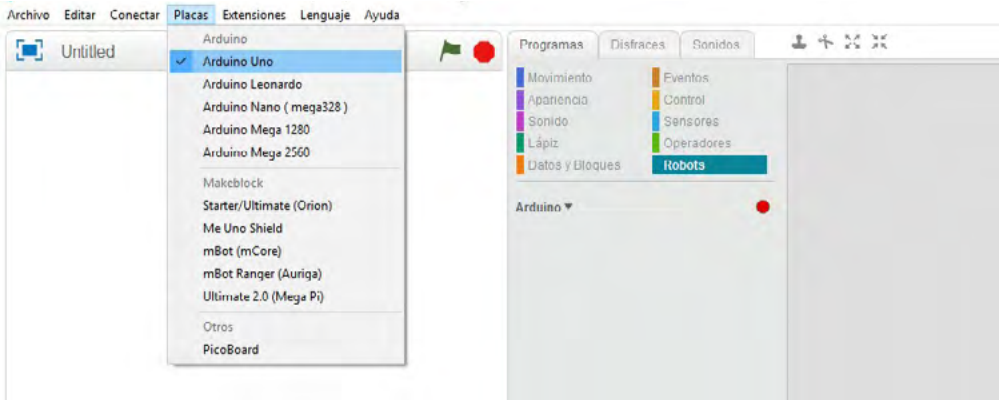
Archivo Editar Conectar Placas Extensiones Lenguaje Ayuda

Untitled

Arduino
Arduino Uno
Arduino Leonardo
Arduino Nano ( mega328 )
Arduino Mega 1280
Arduino Mega 2560
Makeblock
Starter/Ultimate (Orion)
Me Uno Shield
mBot (mCore)
mBot Ranger (Auriga)
Ultimate 2.0 (Mega Pi)
Otros
PicoBoard

Programas Disfraces Sonidos

Movimiento
Apariencia
Sonido
Lápiz
Datos y Bloques
Eventos
Control
Sensores
Operadores
Robots

Arduino ▾